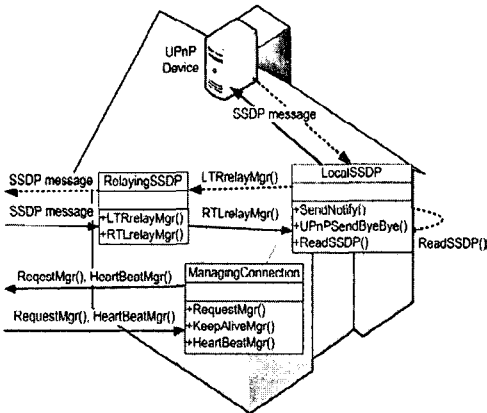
UPnP Device

SSDP message

SSDP message

RelayingSSDP

LTRrelayMgr()

LocalSSDP

SSDP message

+LTRrelayMgr()
+RTLrelayMgr()

RTLrelayMgr()

+SendNotify()
+UPnPSendByeBye()
+ReadSSDP()

ReadSSDP()

RegestMgr(), HeartBeatMgr()

ManagingConnection

RequestMgr(), HeartBeatMgr()

+RequestMgr()
+KeepAliveMgr()
+HeartBeatMgr()